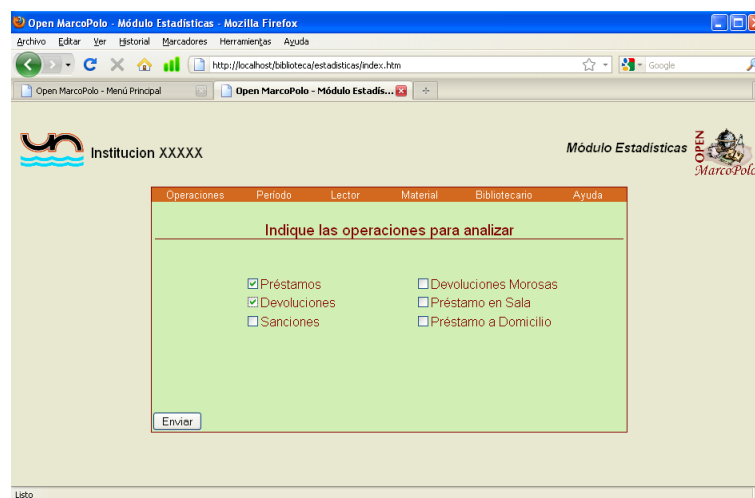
Open MarcoPolo - Módulo Estadísticas - Mozilla Firefox

Archivo Editar Ver Historial Marcadores Herramientas Ayuda

http://localhost/biblioteca/estadisticas/index.htm

Google

Open MarcoPolo - Menú Principal

Open MarcoPolo - Módulo Estadís...

+

Institucion XXXXX

Módulo Estadísticas

OPEN MarcoPolo

Operaciones Período Lector Material Bibliotecario Ayuda

Indique las operaciones para analizar

☑ Préstamos
☑ Devoluciones
☐ Sanciones

☐ Devoluciones Morosas
☐ Préstamo en Sala
☐ Préstamo a Domicilio

Enviar

Listo